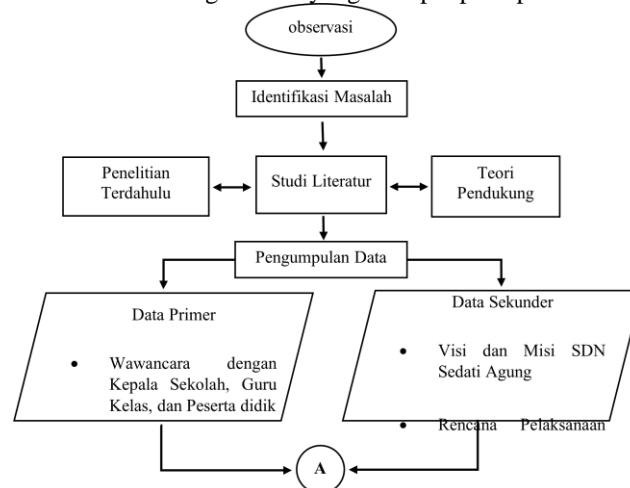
observasi

Identifikasi Masalah

Penelitian Terdahulu

Studi Literatur

Teori Pendukung

Pengumpulan Data

Data Primer

• Wawancara dengan Kepala Sekolah, Guru Kelas, dan Peserta didik

Data Sekunder

• Visi dan Misi SDN Sedati Agung

• Rencana Pelaksanaan

A